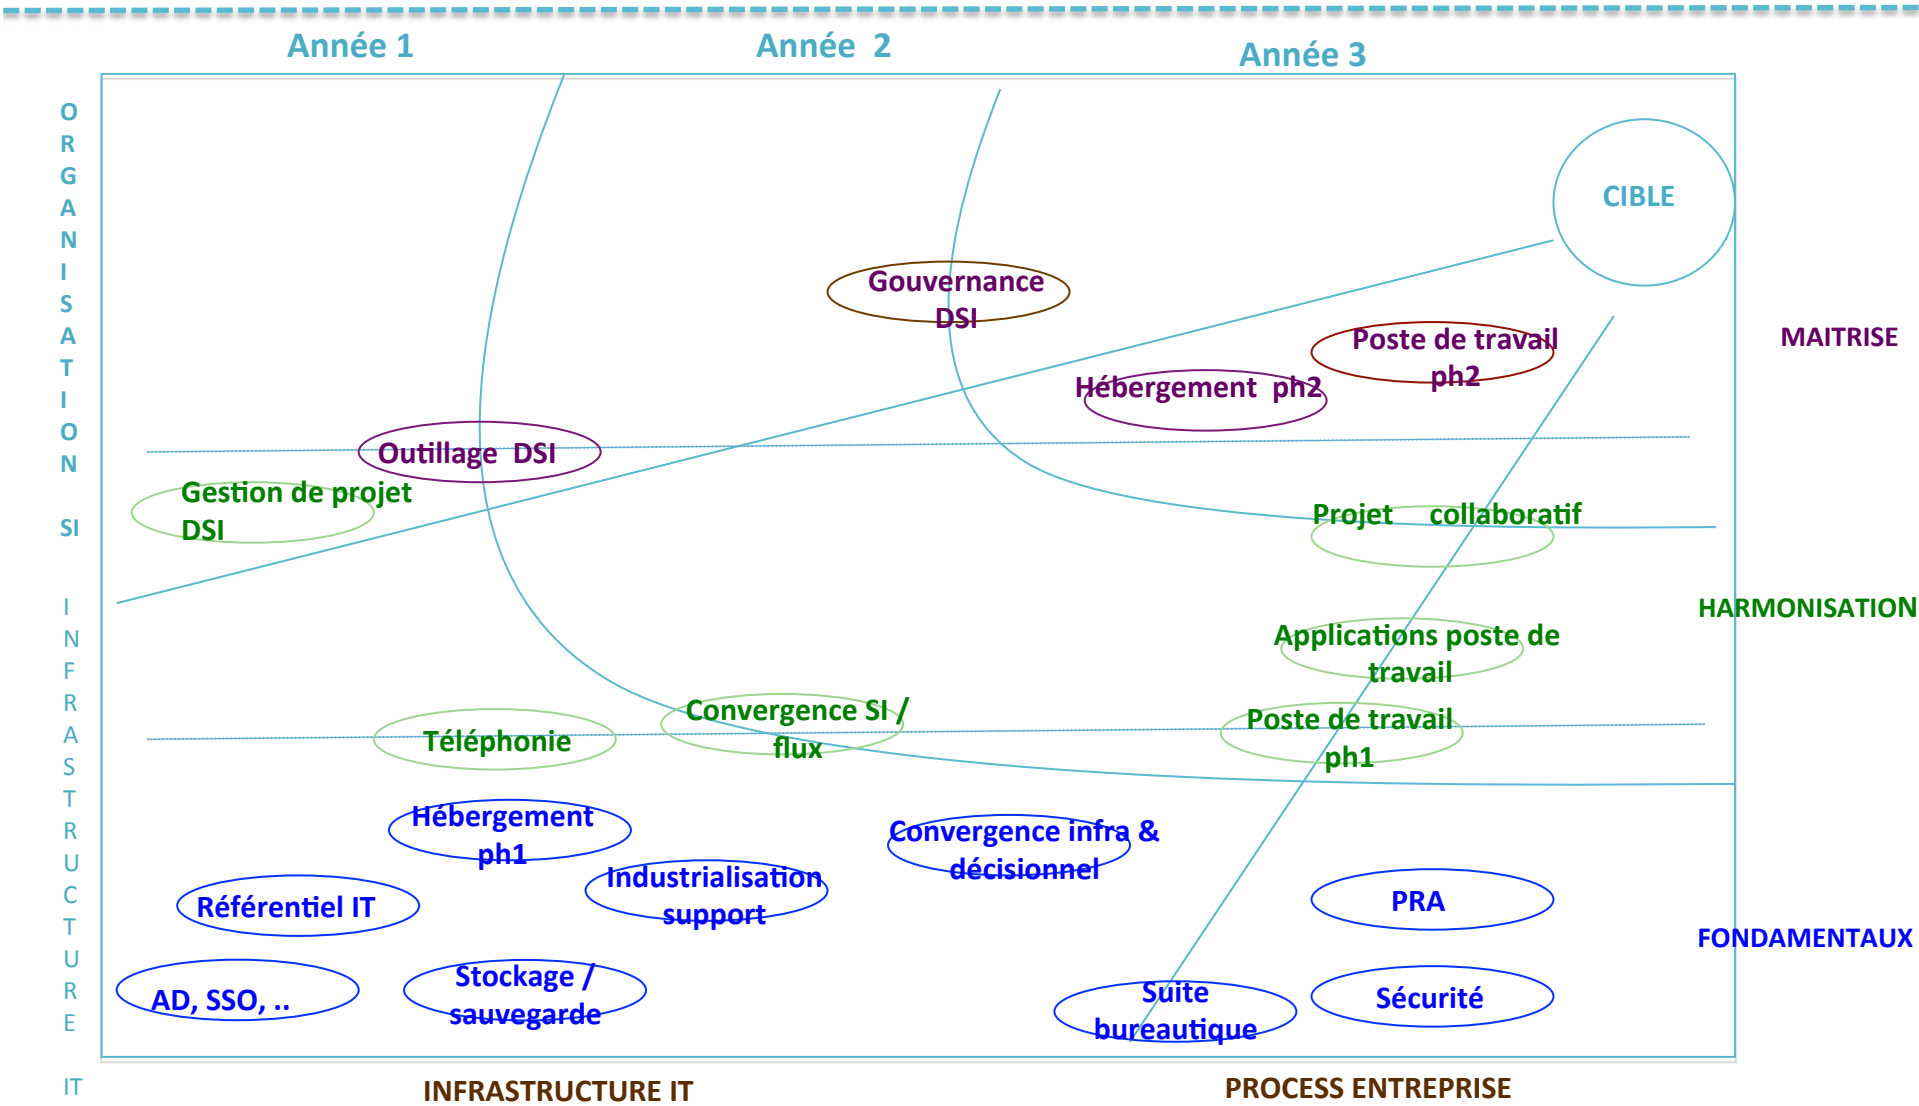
Année 1
Année 2
Année 3

ORGANISATION

SI

INFRASTRUCTURE

IT

CIBLE

Gouvernance DSI

Poste de travail ph2

Hébergement ph2

MAITRISE

Outillage DSI

Gestion de projet DSI

Projet collaboratif

HARMONISATION

Applications poste de travail

Convergence SI / flux

Téléphonie

Poste de travail ph1

Hébergement ph1

Convergence infra & décisionnel

Industrialisation support

Référentiel IT

PRA

FONDAMENTAUX

Stockage / sauvegarde

AD, SSO, ..

Suite bureautique

Sécurité

INFRASTRUCTURE IT

PROCESS ENTREPRISE